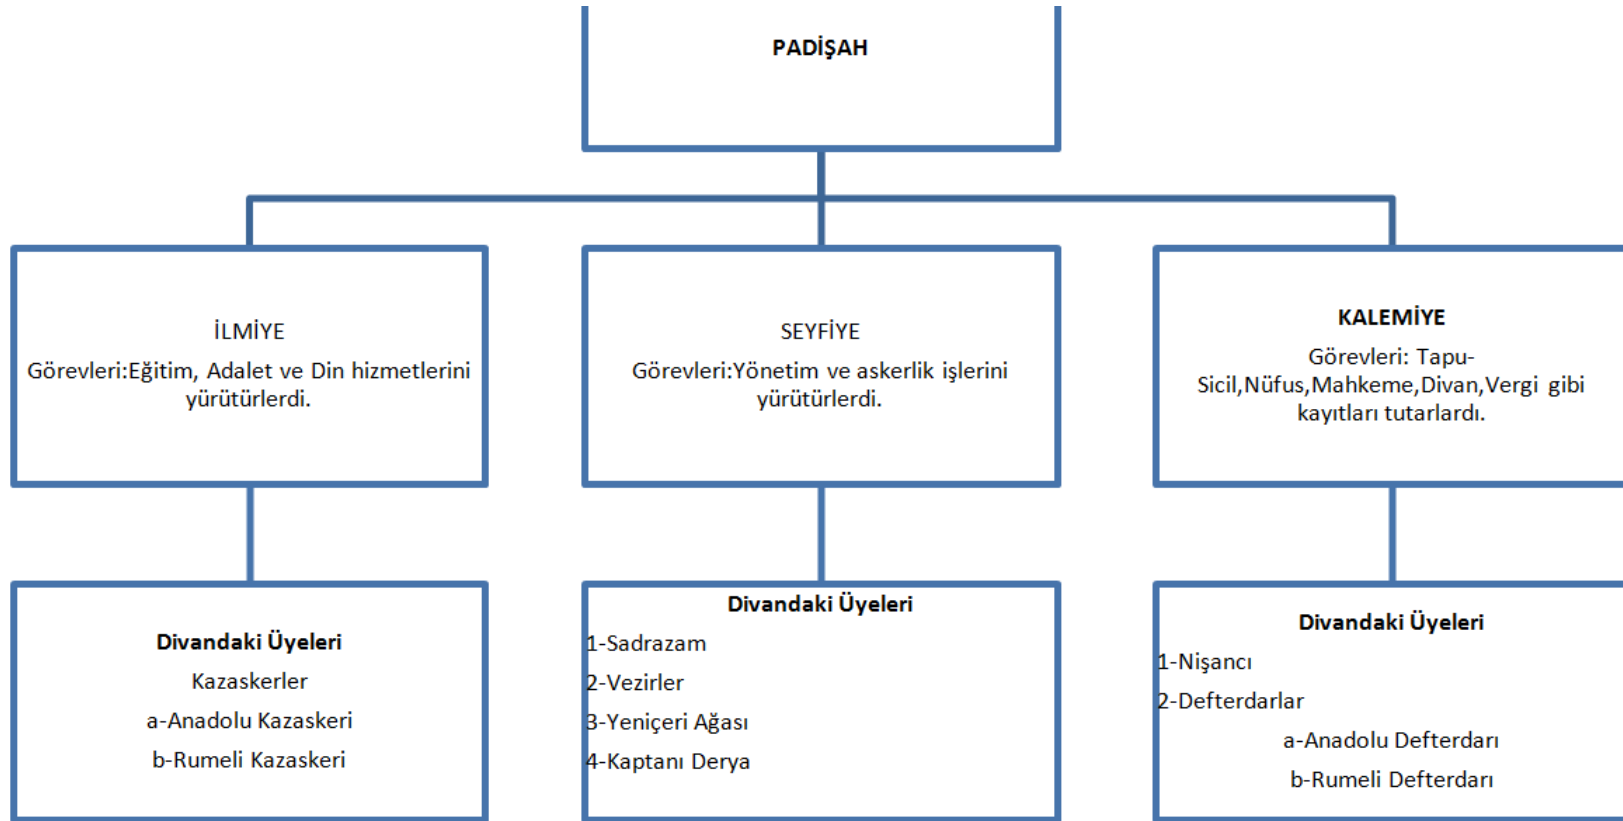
PADİŞAH

İLMİYE
Görevleri:Eğitim, Adalet ve Din hizmetlerini yürütürlerdi.

SEYFİYE
Görevleri:Yönetim ve askerlik işlerini yürütürlerdi.

KALEMİYE
Görevleri: Tapu-Sicil,Nüfus,Mahkeme,Divan,Vergi gibi kayıtları tutarlardı.

Divandaki Üyeleri
Kazaskerler
a-Anadolu Kazaskeri
b-Rumeli Kazaskeri

Divandaki Üyeleri
1-Sadrazam
2-Vezirler
3-Yeniçeri Ağası
4-Kaptanı Derya

Divandaki Üyeleri
1-Nişancı
2-Defterdarlar
a-Anadolu Defterdarı
b-Rumeli Defterdarı